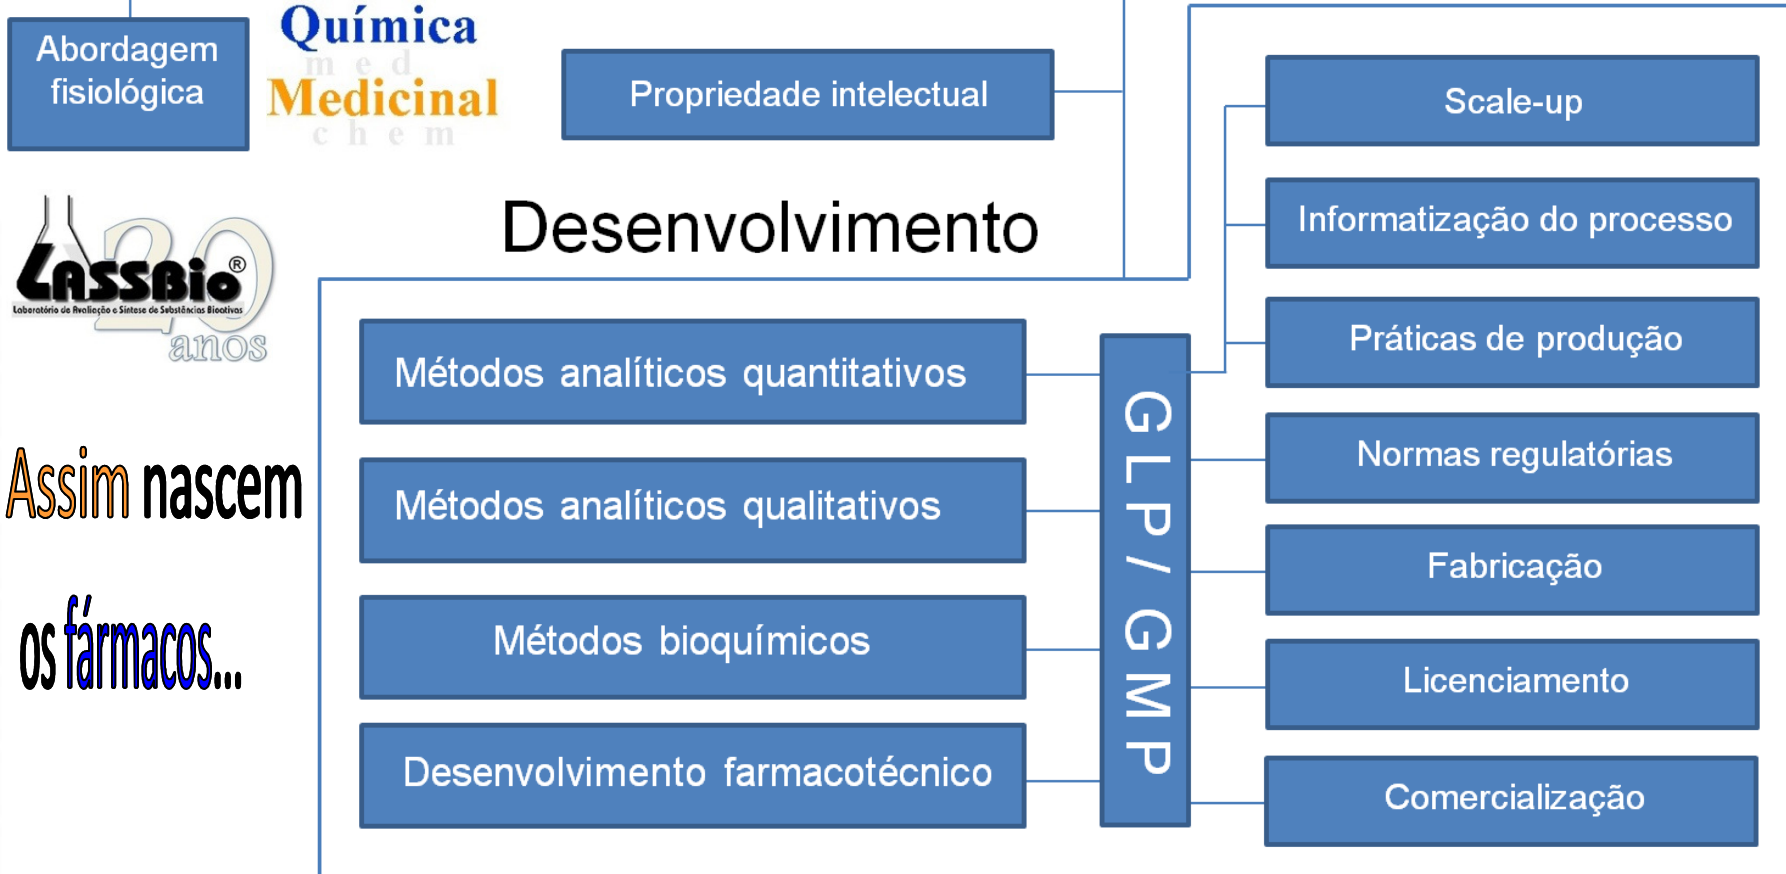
Abordagem fisiológica

Química
m e d
Medicinal
c h e m

Propriedade intelectual

LASSBio®
Laboratório de Avaliação e Síntese de Substâncias Bioativas
20 anos

Desenvolvimento

Assim nascem os fármacos...

Métodos analíticos quantitativos

Métodos analíticos qualitativos

Métodos bioquímicos

Desenvolvimento farmacotécnico

GLP / GMP

Scale-up

Informatização do processo

Práticas de produção

Normas regulatórias

Fabricação

Licenciamento

Comercialização